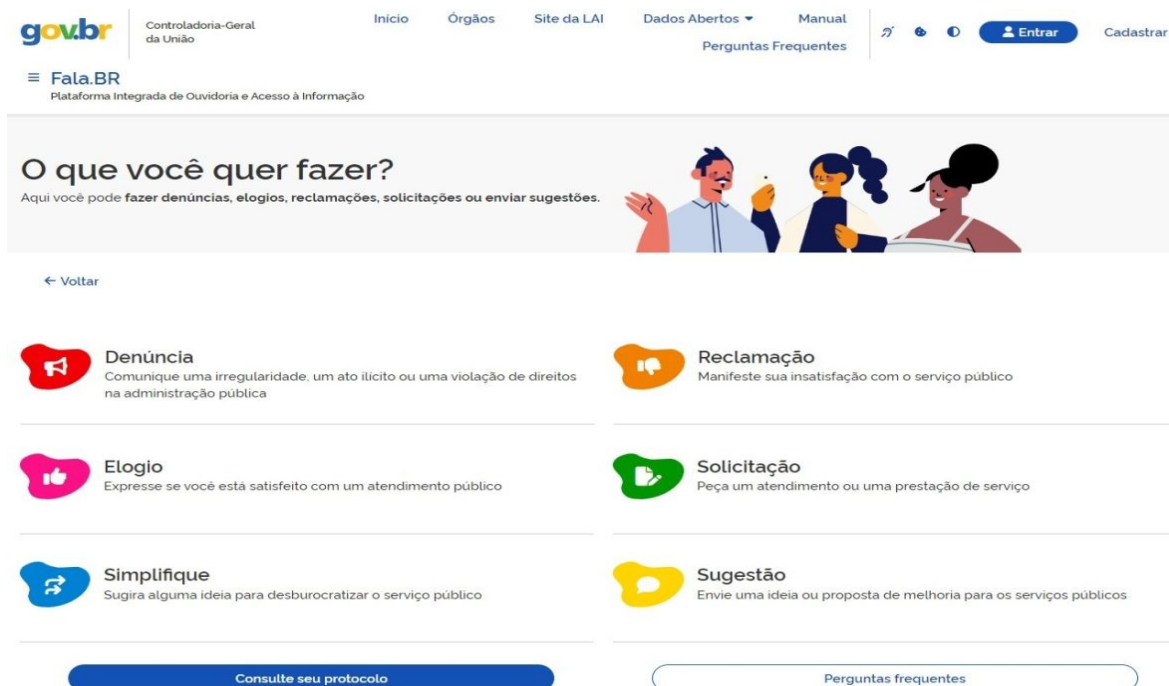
gov.br Controladoria-Geral da União

Início Órgãos Site da LAI Dados Abertos Manual Perguntas Frequentes

Entrar Cadastrar

≡ Fala.BR
Plataforma Integrada de Ouvidoria e Acesso à Informação

O que você quer fazer?
Aqui você pode fazer denúncias, elogios, reclamações, solicitações ou enviar sugestões.

← Voltar

Denúncia
Comunique uma irregularidade, um ato ilícito ou uma violação de direitos na administração pública

Reclamação
Manifeste sua insatisfação com o serviço público

Elogio
Expresse se você está satisfeito com um atendimento público

Solicitação
Peça um atendimento ou uma prestação de serviço

Simplifique
Sugira alguma ideia para desburocratizar o serviço público

Sugestão
Envie uma ideia ou proposta de melhoria para os serviços públicos

Consulte seu protocolo

Perguntas frequentes